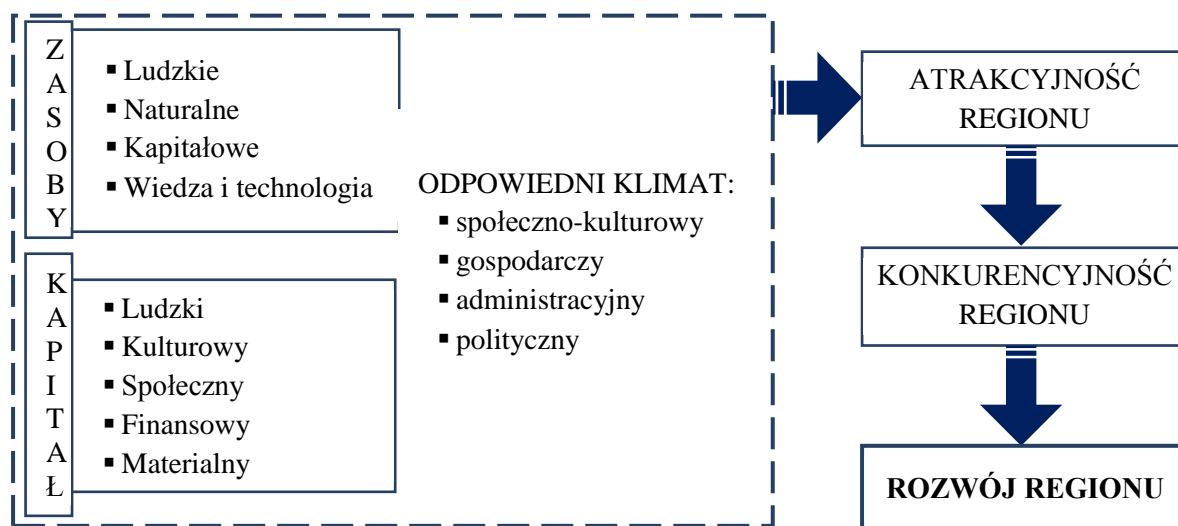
ZASOBY

- Ludzkie
- Naturalne
- Kapitałowe
- Wiedza i technologia

KAPITAŁ

- Ludzki
- Kulturowy
- Społeczny
- Finansowy
- Materialny

ODPOWIEDNI KLIMAT:

- społeczno-kulturowy
- gospodarczy
- administracyjny
- polityczny

ATRAKCYJNOŚĆ REGIONU

KONKURENCYJNOŚĆ REGIONU

ROZWÓJ REGIONU